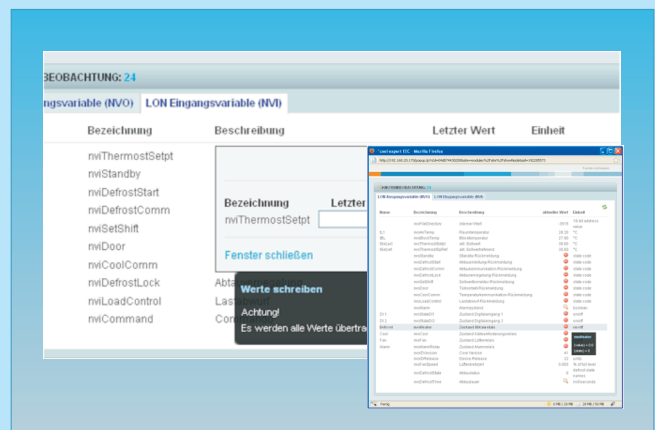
BEOBACHTUNG: 24

ngsvariable (NVO) LON Eingangsvariable (NVI)

| Bezeichnung | Beschreibung | Letzter Wert | Einheit |
|---|---|---|---|
| nviThermostSetpt | | | |
| nviStandby | | | |
| nviDefrostStart | | | |
| nviDefrostComm | | | |
| nviSetShift | | | |
| nviDoor | | | |
| nviCoolComm | | | |
| nviDefrostLock | Abta | | |
| nviLoadControl | Lastabwurf | | |
| nviCommand | Com | | |

Bezeichnung Letzter

nviThermostSetpt

Fenster schließen

Werte schreiben

Achtung!

Es werden alle Werte übertra

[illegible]